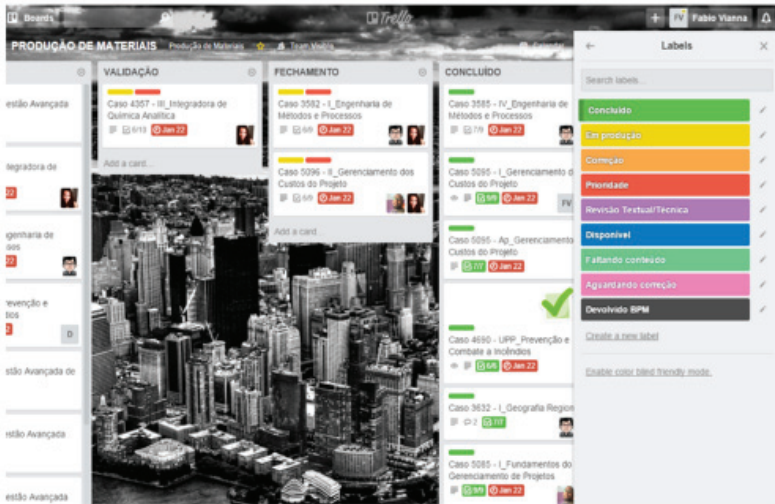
Boards

Trello

+ FV Fabio Vianna

PRODUÇÃO DE MATERIAIS Produção de Materiais Team Visible

estão Avançada

ntegradora de

22

genharia de sos

22

revenção e tios

2

D

estão Avançada de

estão Avançada

estão Avançada

VALIDAÇÃO

Caso 4367 - III_Integradora de Química Analítica

6/13 Jan 22

Add a card...

FECHAMENTO

Caso 3582 - I_Engenharia de Métodos e Processos

6/8 Jan 22

Caso 5096 - II_Gerenciamento dos Custos do Projeto

5/5 Jan 22

Add a card...

CONCLUÍDO

Caso 3585 - IV_Engenharia de Métodos e Processos

7/8 Jan 22

Caso 5095 - I_Gerenciamento d Custos do Projeto

9/9 Jan 22

FV

Caso 5095 - Ap_Gerenciament Custos do Projeto

7/7 Jan 22

Caso 4690 - UPP_Prevenção e Combate a Incêndios

6/6 Jan 22

Caso 3632 - I_Geografia Region

2 7/7

Caso 5085 - I_Fundamentos de Gerenciamento de Projetos

9/9 Jan 22

Labels

Search labels...

Concluído

Em produção

Correção

Prioridade

Revisão Textual/Técnica

Disponível

Faltando conteúdo

Aguardando correção

Devolvido BPM

Create a new label

Enable color blind friendly mode.